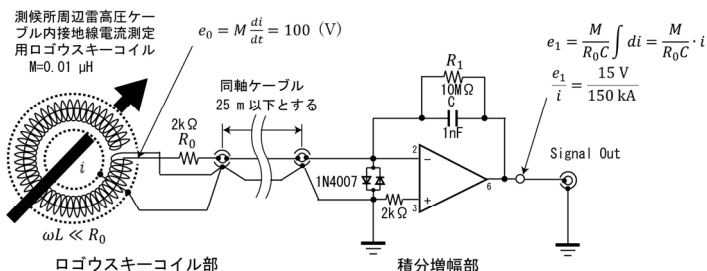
測候所周辺雷高圧ケーブル内接地線電流測定用ロゴウスキーコイル
M=0.01 μH

$e_0 = M\frac{di}{dt} = 100$ (V)

$e_1 = \frac{M}{R_0 C}\int di = \frac{M}{R_0 C}\cdot i$

$\frac{e_1}{i} = \frac{15\text{ V}}{150\text{ kA}}$

同軸ケーブル
25 m 以下とする

2kΩ
$R_0$

$R_1$
10MΩ
C
1nF

2
3
6

1N4007
2kΩ

Signal Out

$i$

$\omega L \ll R_0$

ロゴウスキーコイル部

積分増幅部